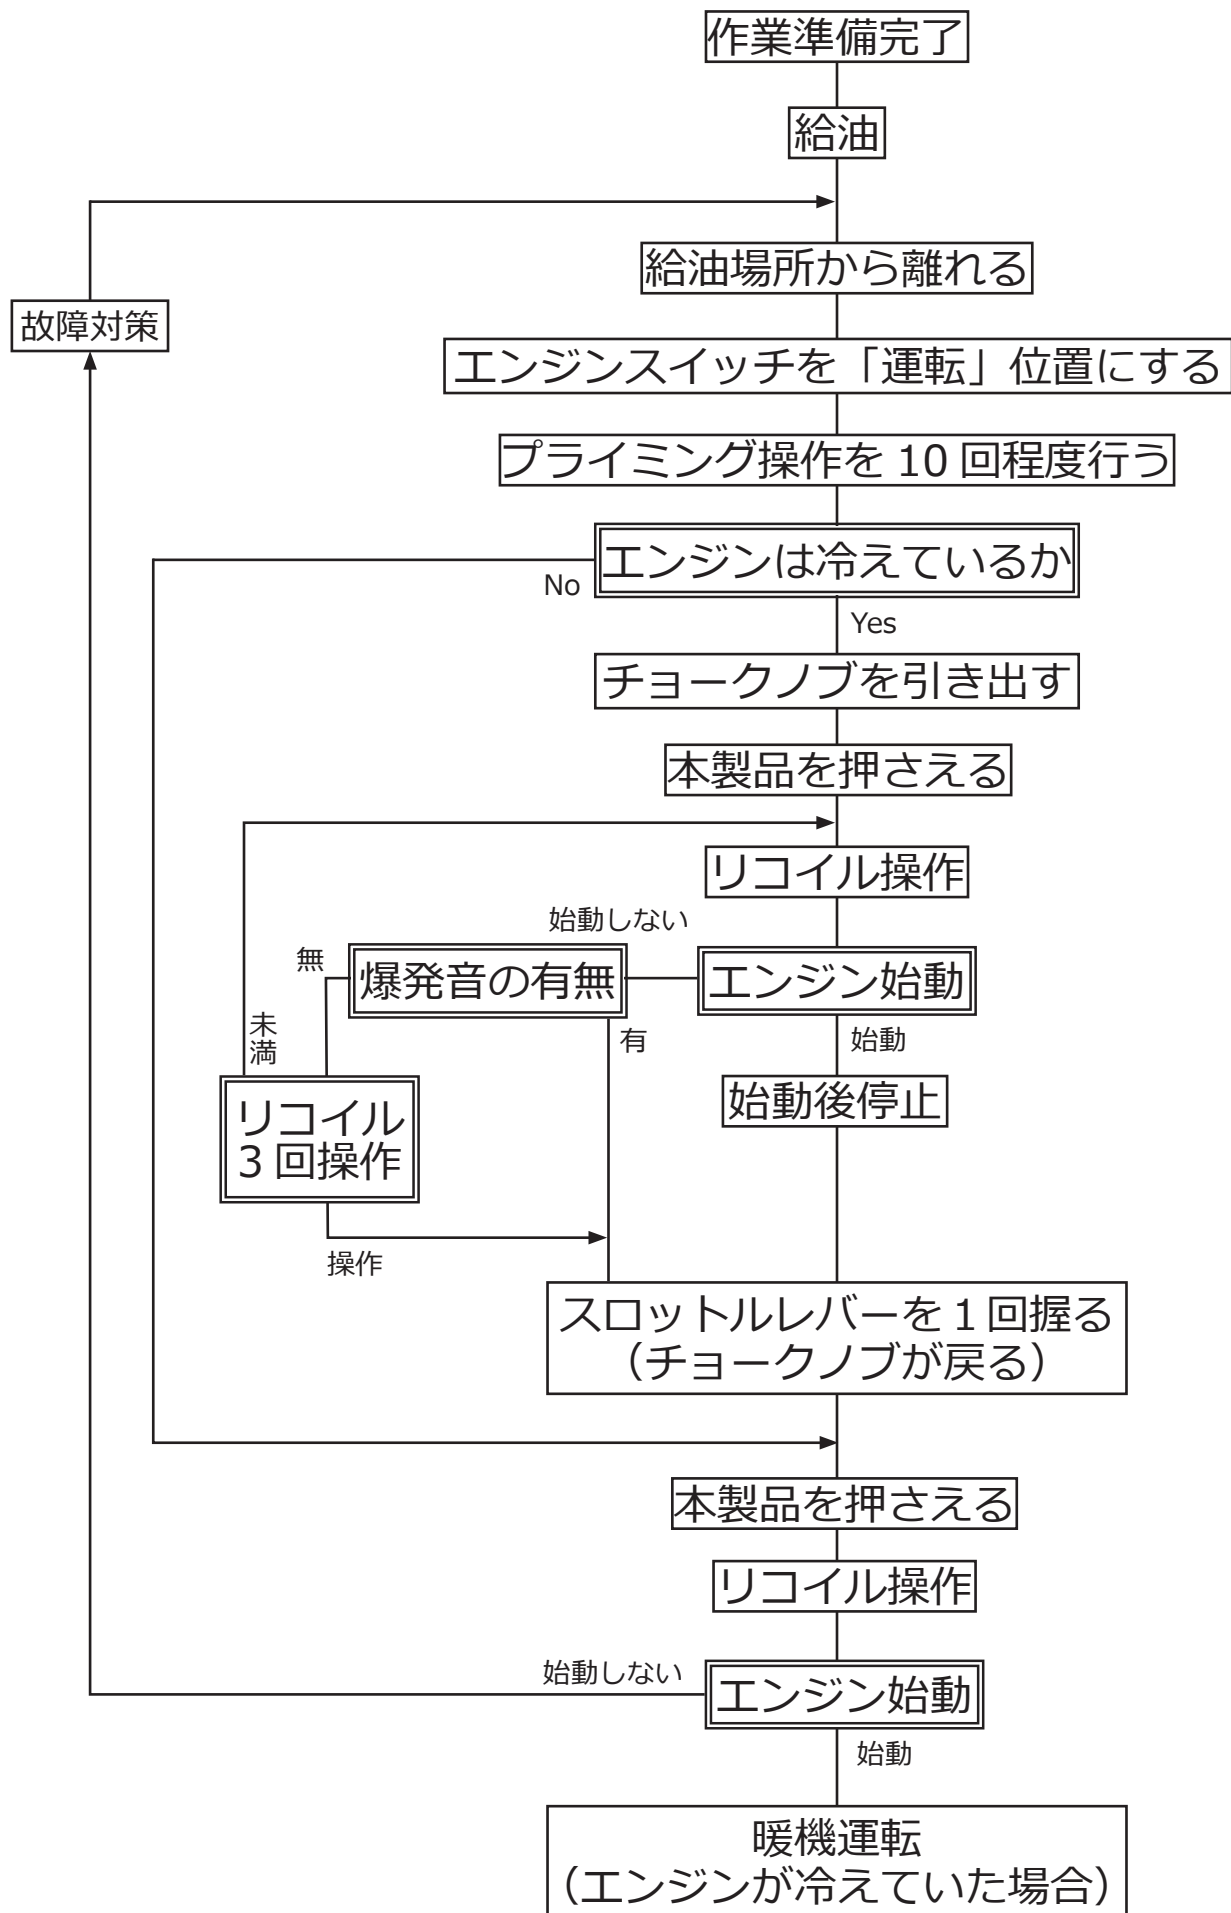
作業準備完了

給油

給油場所から離れる

故障対策

エンジンスイッチを「運転」位置にする

プライミング操作を 10 回程度行う

エンジンは冷えているか

No

Yes

チョークノブを引き出す

本製品を押さえる

リコイル操作

始動しない

無

爆発音の有無

エンジン始動

未満

有

始動

リコイル
3 回操作

始動後停止

操作

スロットルレバーを 1 回握る
（チョークノブが戻る）

本製品を押さえる

リコイル操作

始動しない

エンジン始動

始動

暖機運転
（エンジンが冷えていた場合）